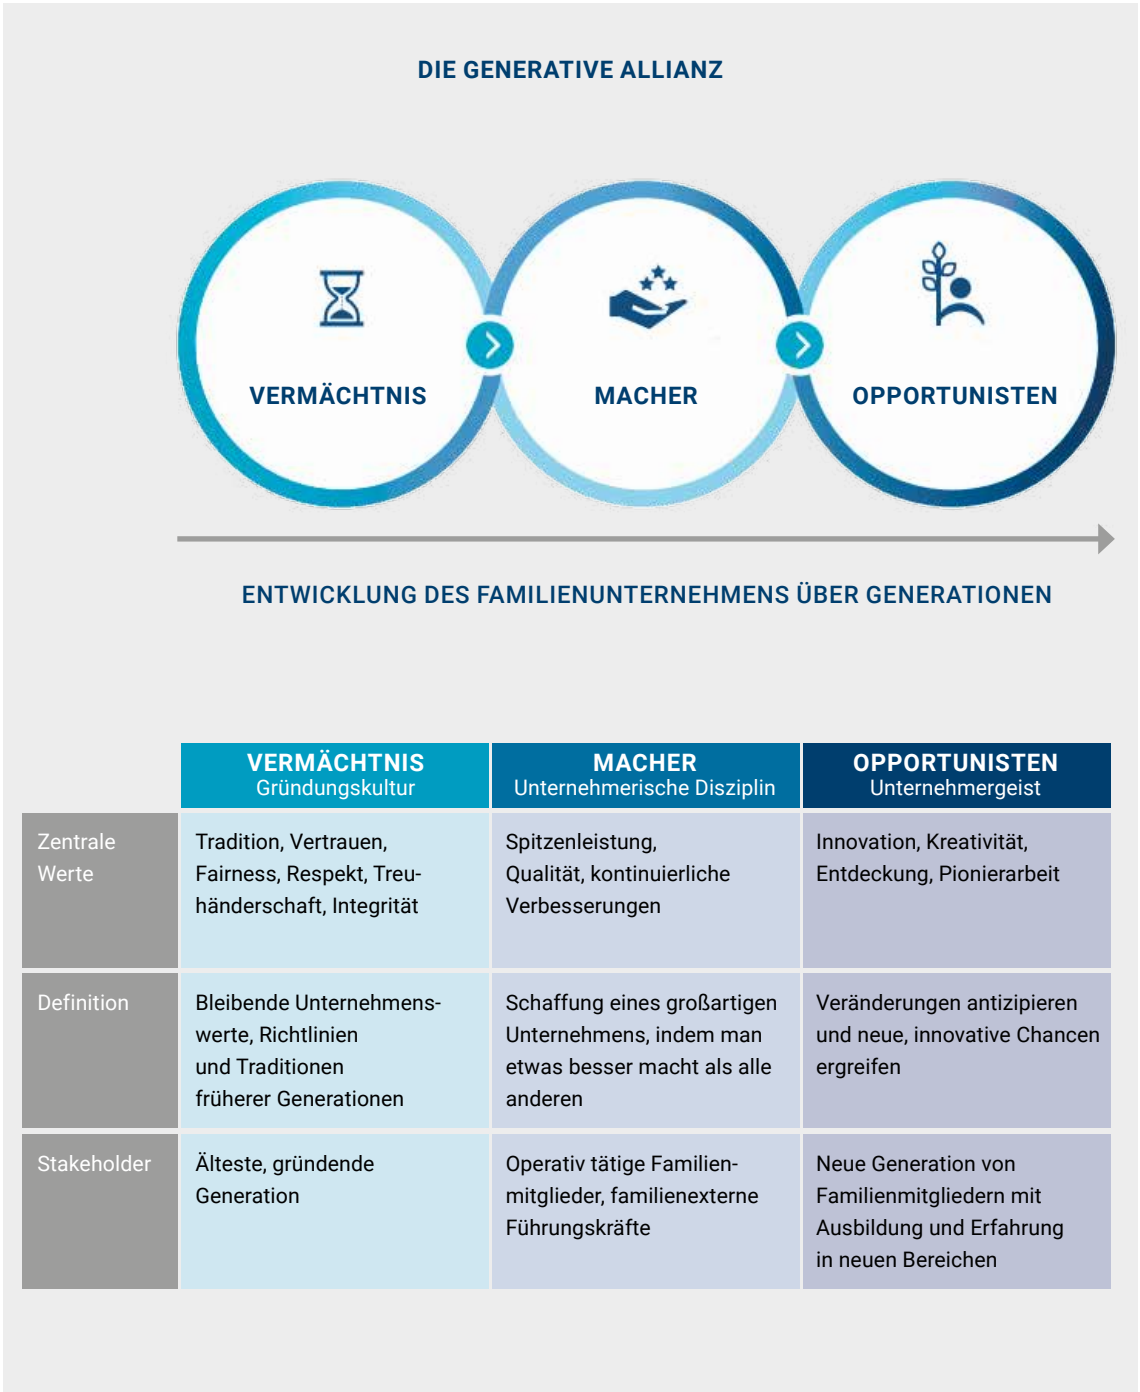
DIE GENERATIVE ALLIANZ

VERMÄCHTNIS

MACHER

OPPORTUNISTEN

ENTWICKLUNG DES FAMILIENUNTERNEHMENS ÜBER GENERATIONEN

| | VERMÄCHTNIS Gründungskultur | MACHER Unternehmerische Disziplin | OPPORTUNISTEN Unternehmergeist |
|---|---|---|---|
| Zentrale Werte | Tradition, Vertrauen, Fairness, Respekt, Treuhänderschaft, Integrität | Spitzenleistung, Qualität, kontinuierliche Verbesserungen | Innovation, Kreativität, Entdeckung, Pionierarbeit |
| Definition | Bleibende Unternehmenswerte, Richtlinien und Traditionen früherer Generationen | Schaffung eines großartigen Unternehmens, indem man etwas besser macht als alle anderen | Veränderungen antizipieren und neue, innovative Chancen ergreifen |
| Stakeholder | Älteste, gründende Generation | Operativ tätige Familienmitglieder, familienexterne Führungskräfte | Neue Generation von Familienmitgliedern mit Ausbildung und Erfahrung in neuen Bereichen |